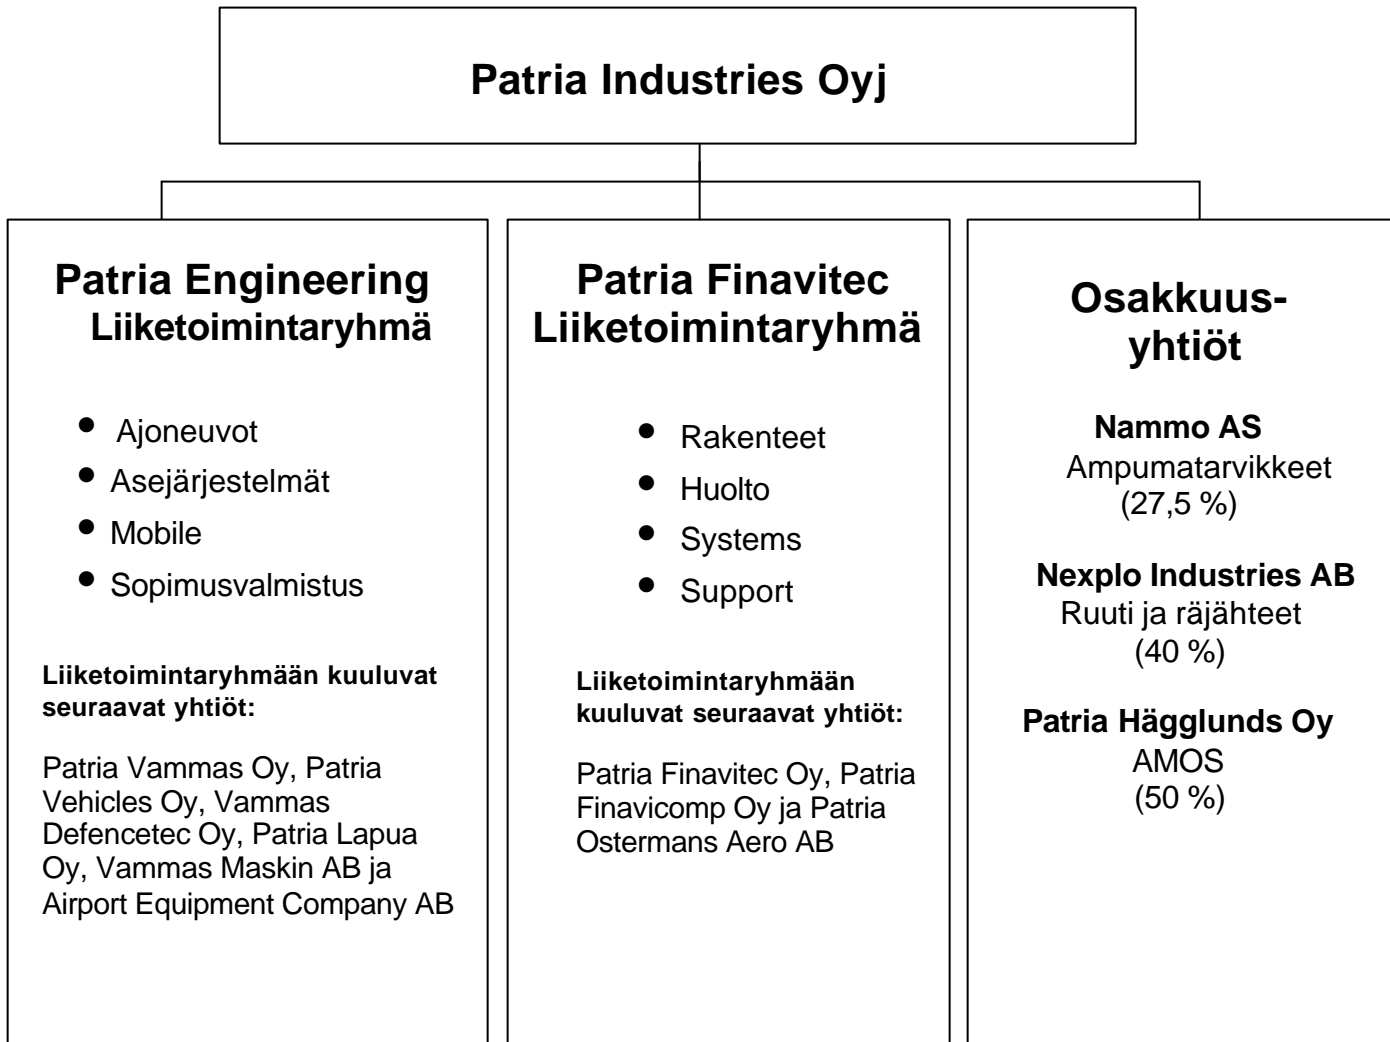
Patria Industries Oyj

Patria Engineering Liiketoimintaryhmä

- Ajoneuvot
- Asejärjestelmät
- Mobile
- Sopimusvalmistus

Liiketoimintaryhmään kuuluvat seuraavat yhtiöt:

Patria Vammas Oy, Patria Vehicles Oy, Vammas Defencetec Oy, Patria Lapua Oy, Vammas Maskin AB ja Airport Equipment Company AB

Patria Finavitec Liiketoimintaryhmä

- Rakenteet
- Huolto
- Systems
- Support

Liiketoimintaryhmään kuuluvat seuraavat yhtiöt:

Patria Finavitec Oy, Patria Finavicomp Oy ja Patria Ostermans Aero AB

Osakkuus-yhtiöt

Nammo AS
Ampumatarvikkeet
(27,5 %)

Nexplo Industries AB
Ruuti ja räjähteet
(40 %)

Patria Hägglunds Oy
AMOS
(50 %)